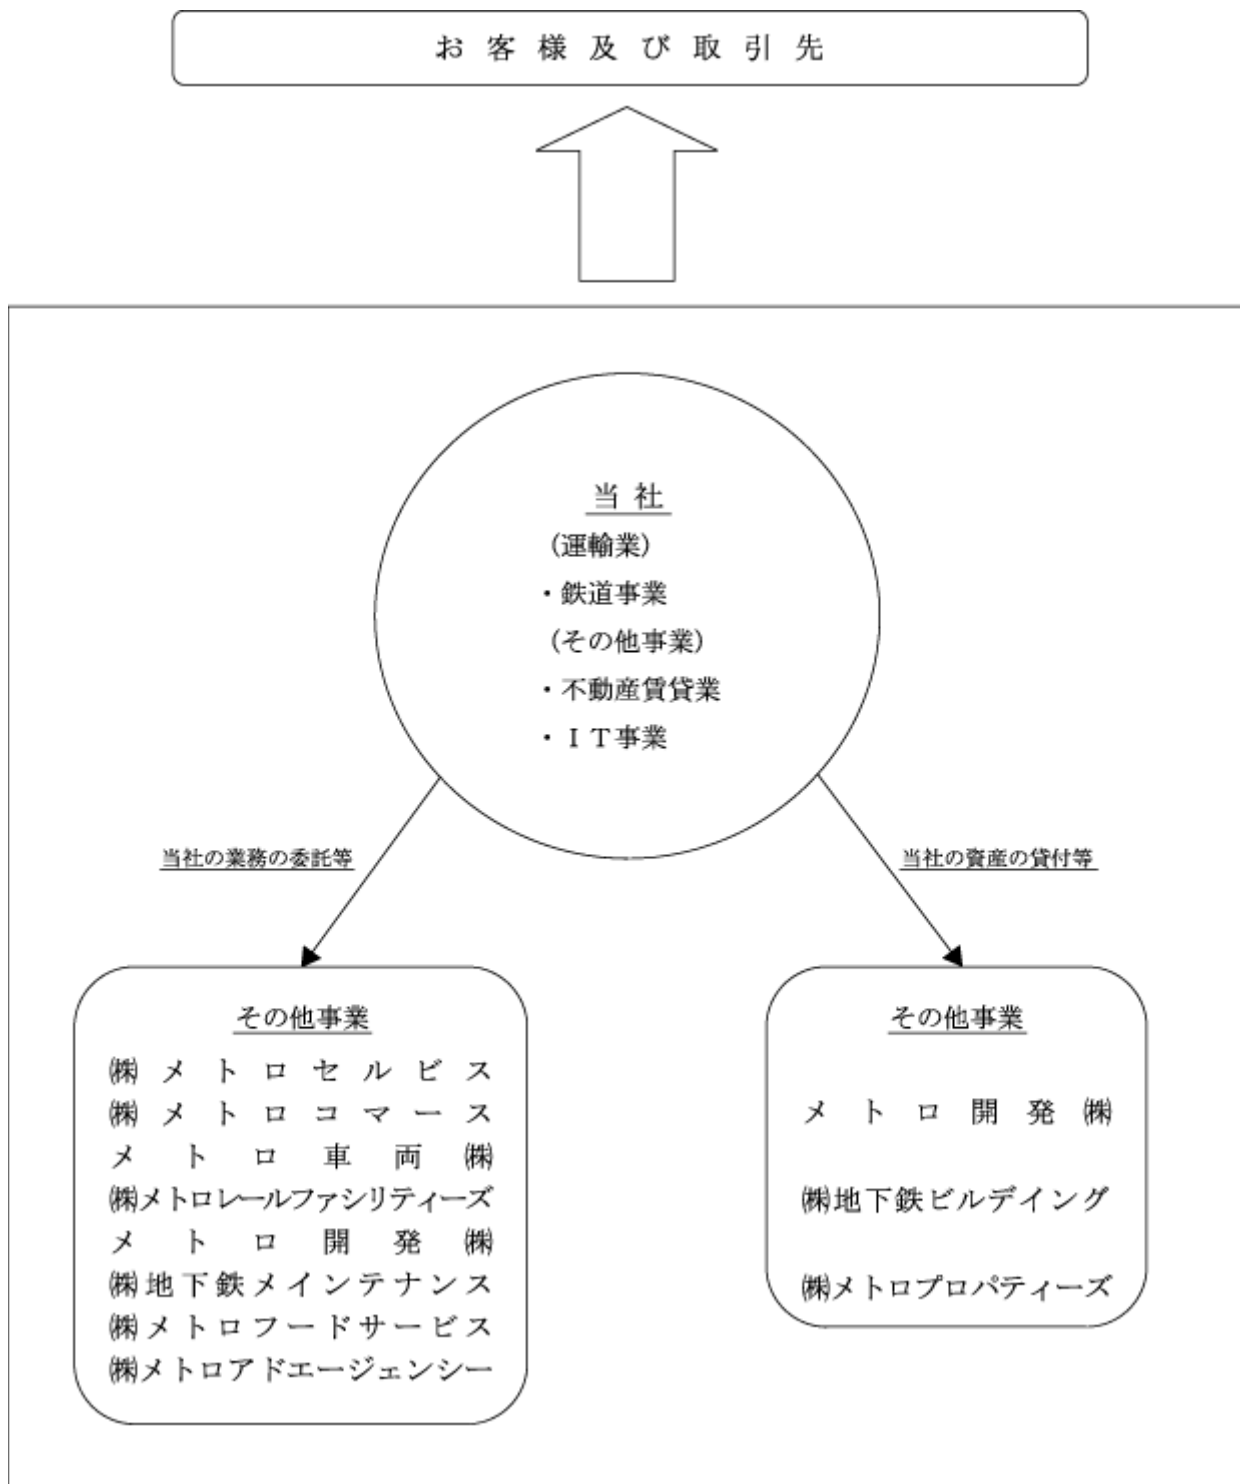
お客様及び取引先

当社
(運輸業)
・鉄道事業
(その他事業)
・不動産賃貸業
・IT事業

当社の業務の委託等

当社の資産の貸付等

その他事業
㈱メトロセルビス
㈱メトロコマース
メトロ車両㈱
㈱メトロレールファシリティーズ
メトロ開発㈱
㈱地下鉄メインテナンス
㈱メトロフードサービス
㈱メトロアドエージェンシー

その他事業
メトロ開発㈱
㈱地下鉄ビルデイング
㈱メトロプロパティーズ